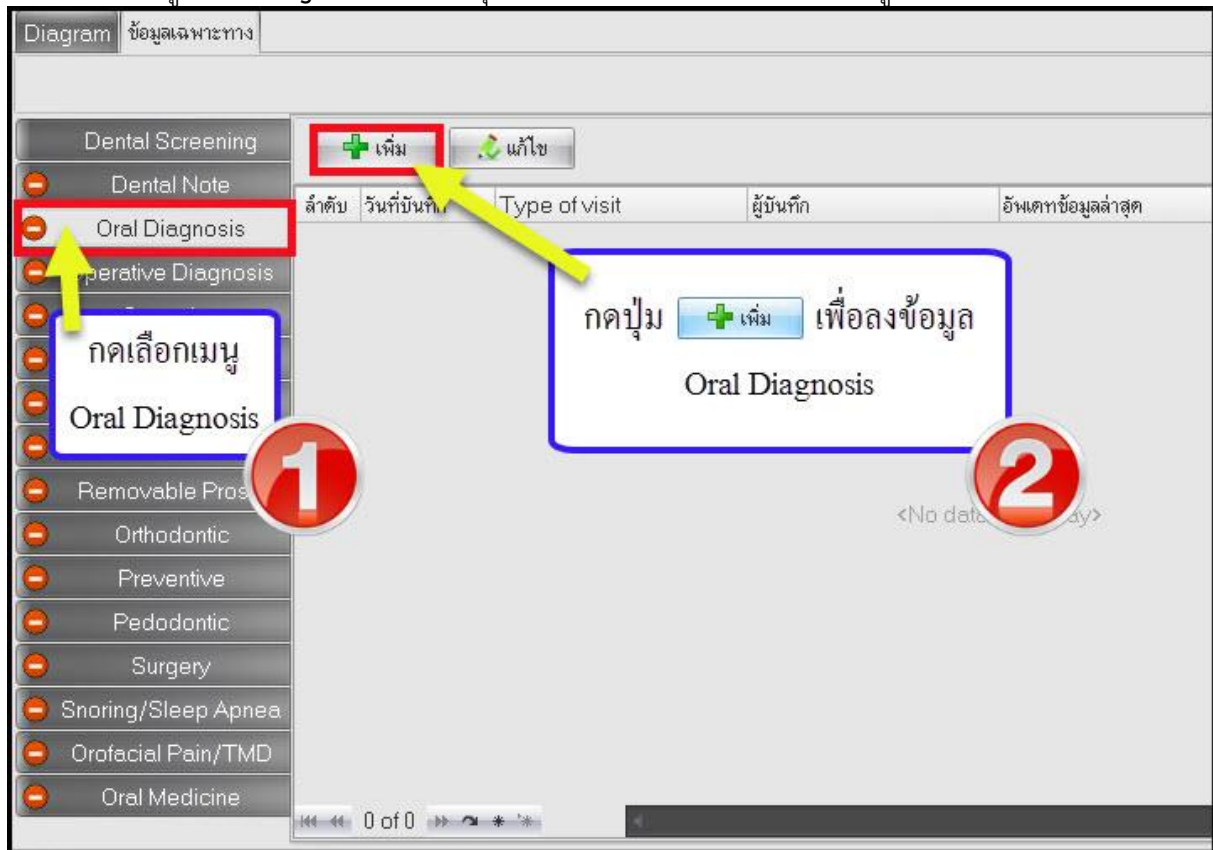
Diagram ข้อมูลเฉพาะทาง

Dental Screening
Dental Note
Oral Diagnosis
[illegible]perative Diagnosis

กดเลือกเมนู
Oral Diagnosis

1

Removable Pros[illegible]
Orthodontic
Preventive
Pedodontic
Surgery
Snoring/Sleep Apnea
Orofacial Pain/TMD
Oral Medicine

เพิ่ม แก้ไข

| ลำดับ | วันที่บันทึ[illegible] | Type of visit | ผู้บันทึก | อัพเดทข้อมูลล่าสุด |
|---|---|---|---|---|

กดปุ่ม เพิ่ม เพื่อลงข้อมูล
Oral Diagnosis

2

<No data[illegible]ay>

0 of 0